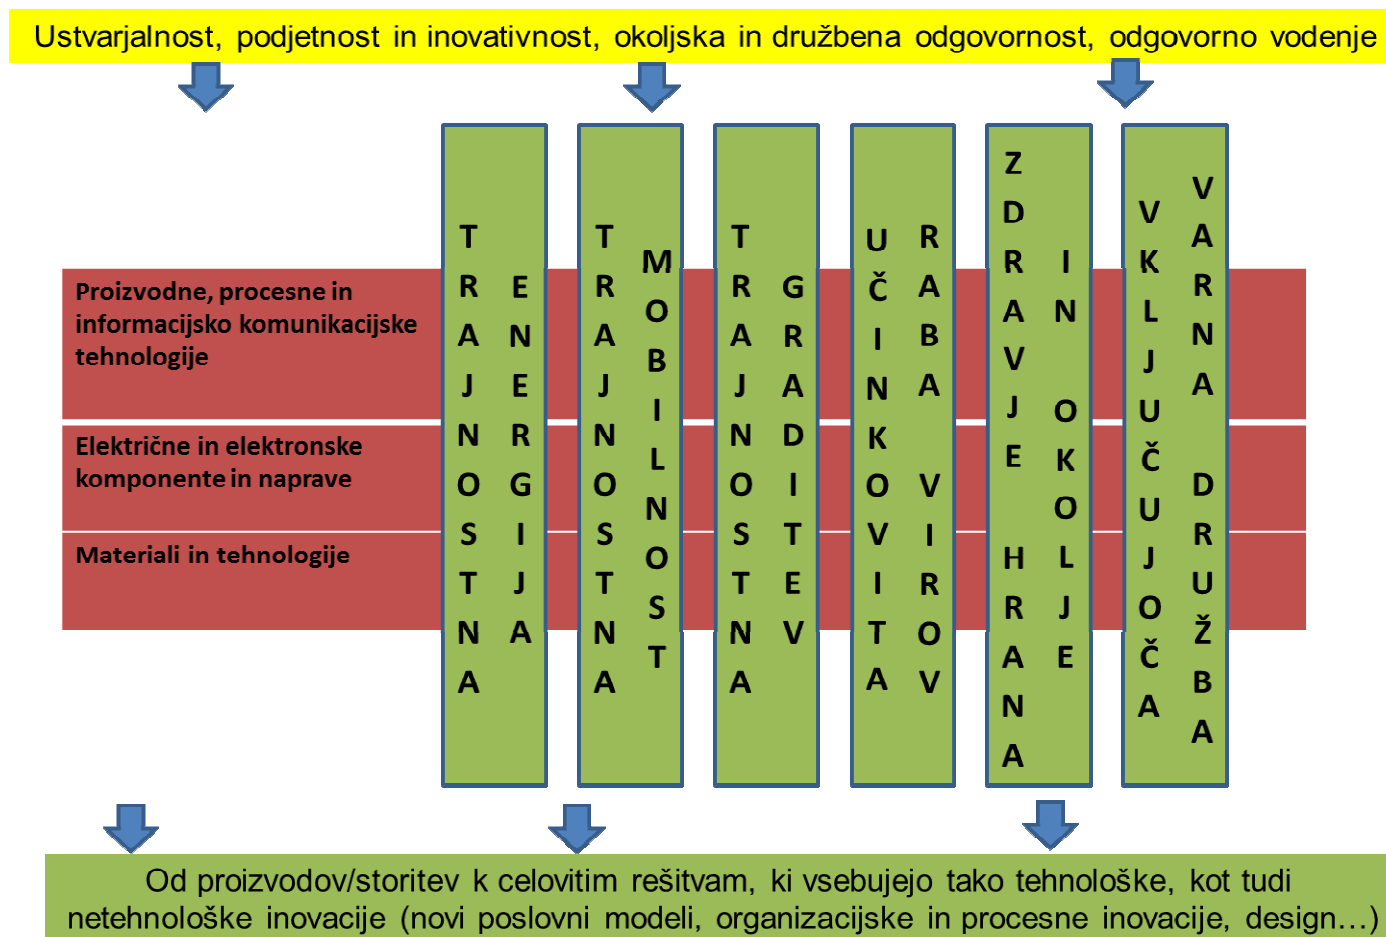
Ustvarjalnost, podjetnost in inovativnost, okoljska in družbena odgovornost, odgovorno vodenje

Proizvodne, procesne in informacijsko komunikacijske tehnologije

Električne in elektronske komponente in naprave

Materiali in tehnologije

TRAJNOSTNA ENERGIJA

TRAJNOSTNA MOBILNOST

TRAJNOSTNA GRADITEV

UČINKOVITA RABA VIROV

ZDRAVJE HRANA IN OKOLJE

VKLJUČUJOČA VARNA DRUŽBA

Od proizvodov/storitev k celovitim rešitvam, ki vsebujejo tako tehnološke, kot tudi netehnološke inovacije (novi poslovni modeli, organizacijske in procesne inovacije, design…)